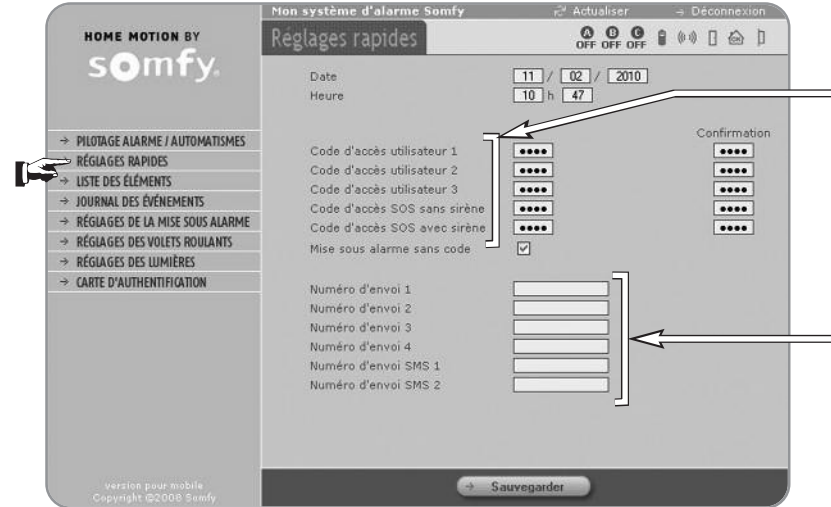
HOME MOTION BY
somfy.

Mon système d'alarme Somfy
Actualiser
Déconnexion

Réglages rapides

A OFF B OFF C OFF

→ PILOTAGE ALARME / AUTOMATISMES
→ RÉGLAGES RAPIDES
→ LISTE DES ÉLÉMENTS
→ JOURNAL DES ÉVÉNEMENTS
→ RÉGLAGES DE LA MISE SOUS ALARME
→ RÉGLAGES DES VOLETS ROULANTS
→ RÉGLAGES DES LUMIÈRES
→ CARTE D'AUTHENTIFICATION

Date 11 / 02 / 2010
Heure 10 h 47

Confirmation
Code d'accès utilisateur 1 •••• ••••
Code d'accès utilisateur 2 •••• ••••
Code d'accès utilisateur 3 •••• ••••
Code d'accès SOS sans sirène •••• ••••
Code d'accès SOS avec sirène •••• ••••
Mise sous alarme sans code ☑

Numéro d'envoi 1
Numéro d'envoi 2
Numéro d'envoi 3
Numéro d'envoi 4
Numéro d'envoi SMS 1
Numéro d'envoi SMS 2

version pour mobile
Copyright ©2008 Somfy

→ Sauvegarder